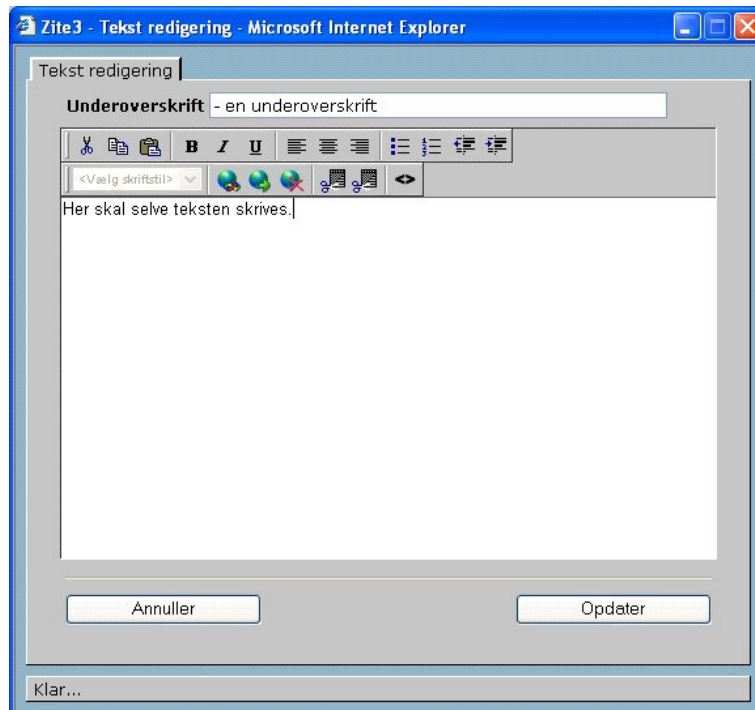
Zite3 - Tekst redigering - Microsoft Internet Explorer

Tekst redigering

Underoverskrift - en underoverskrift

B I U

<Vælg skriftstil>

<>

Her skal selve teksten skrives.

Annuller

Opdater

Klar...